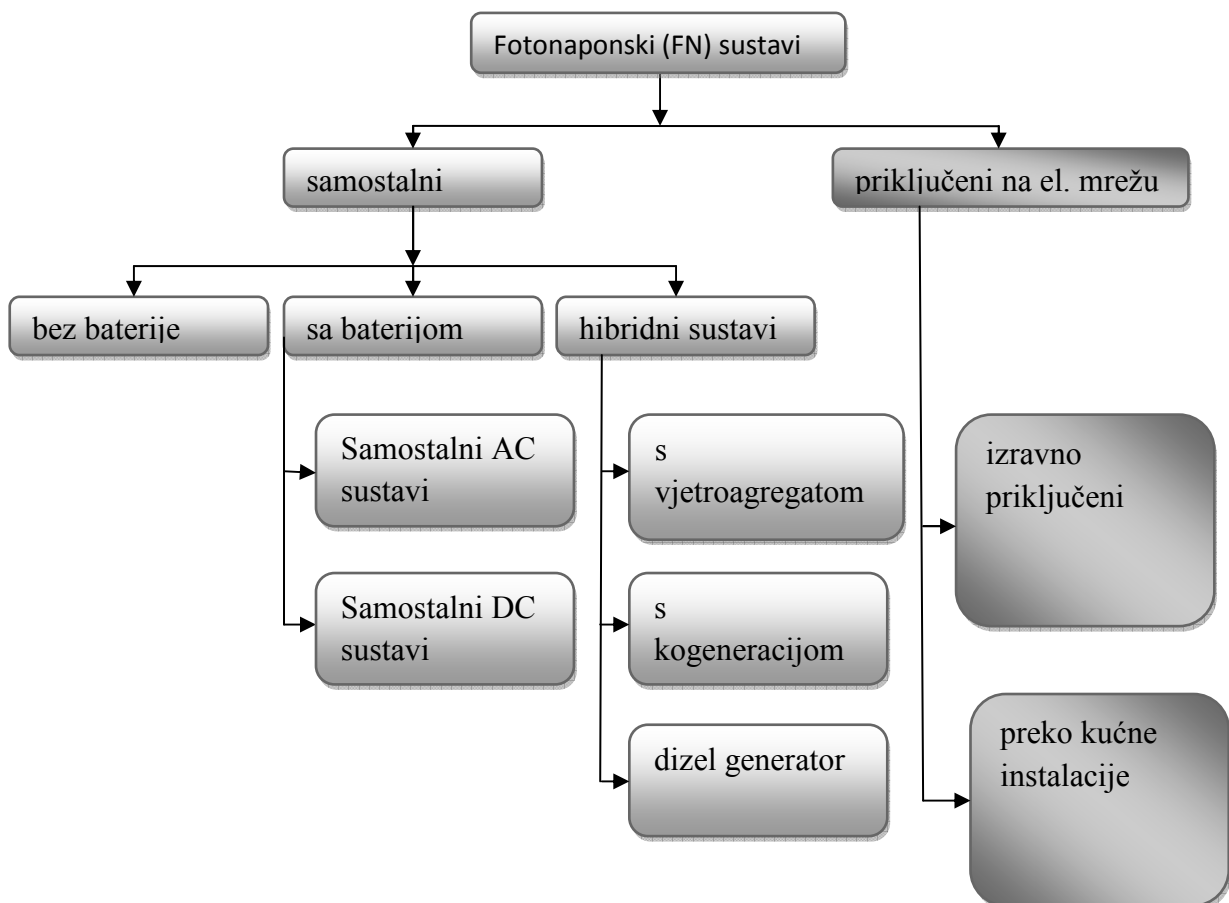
Fotonaponski (FN) sustavi

samostalni

priključeni na el. mrežu

bez baterije

sa baterijom

hibridni sustavi

Samostalni AC sustavi

Samostalni DC sustavi

s vjetroagregatom

s kogeneracijom

dizel generator

izravno priključeni

preko kućne instalacije